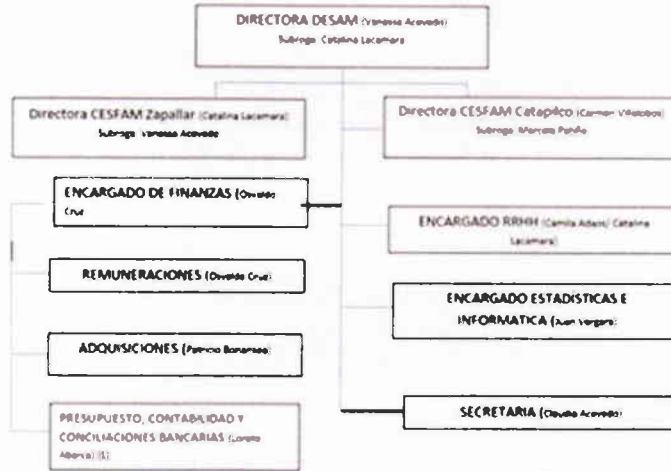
DIRECTORA DESAM (Vanessa Acevedo)
Subroga: Catalina Lacamara

Directora CESFAM Zapallar (Catalina Lacamara)
Subroga: Vanessa Acevedo

Directora CESFAM Catapilco (Carmen Villalobos)
Subroga: Marcela Pardo

ENCARGADO DE FINANZAS (Oswaldo Cruz)

ENCARGADO RRHH (Camila Adasi/ Catalina Lacamara)

REMUNERACIONES (Oswaldo Cruz)

ENCARGADO ESTADISTICAS E INFORMATICA (Juan Vergara)

ADQUISICIONES (Patricio Bonansea)

PRESUPUESTO, CONTABILIDAD Y CONCILIACIONES BANCARIAS (Loreto Abarca) (S)

SECRETARIA (Claudia Acevedo)